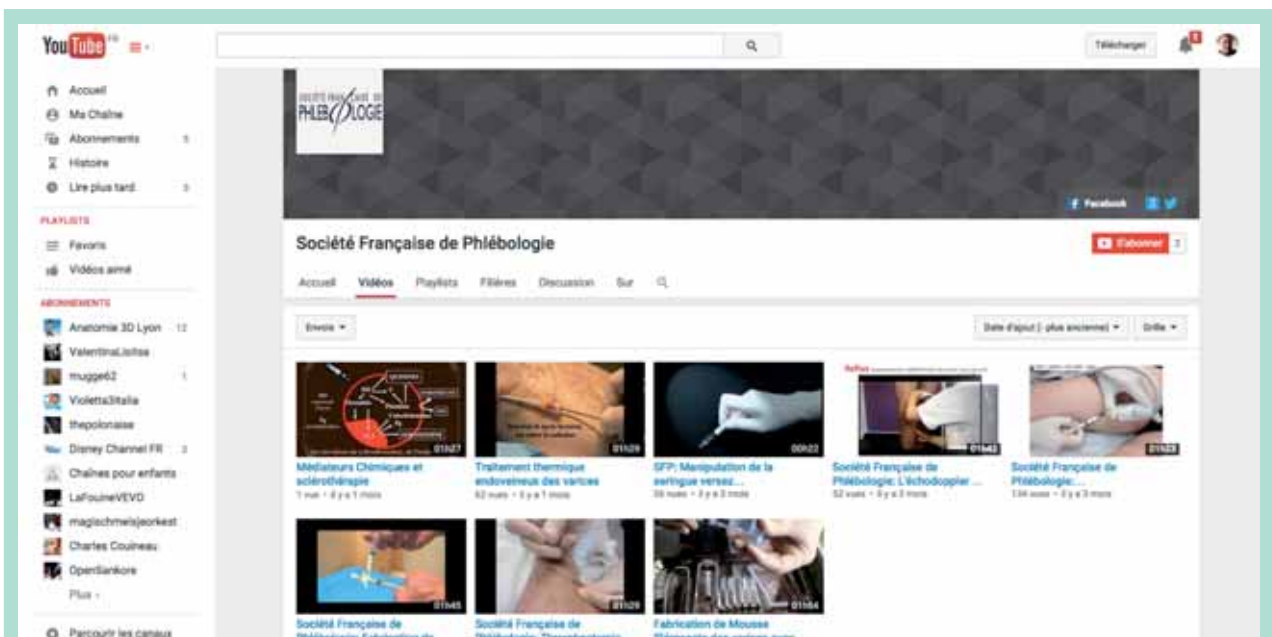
YouTube FR

Télécharger

Accueil
Ma Chaîne
Abonnements 5
Histoire
Lire plus tard 5

PLAYLISTS
Favoris
Vidéos aimé

ABONNEMENTS
Anatomie 3D Lyon 12
ValentinaLisitsa
mugge62 1
Violetta3Italia
thepolonaise
Disney Channel FR 2
Chaînes pour enfants
LaFouineVEVO
magischmelsjeorkest
Charles Couineau
OpenSankore
Plus

Parcourir les canaux

SOCIÉTÉ FRANÇAISE DE PHLÉBOLOGIE

Facebook

Société Française de Phlébologie

S'abonner

Accueil Vidéos Playlists Filières Discussion Sur

Envois

Date d'ajout (: plus ancienne) Grille

01:27
Médiateurs Chimiques et sclérothérapie
1 vue • il y a 1 mois

01:29
Traitement thermique endoveineux des varices
62 vues • il y a 1 mois

00:22
SFP: Manipulation de la seringue versez...
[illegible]

01:42
Société Française de Phlébologie: L'échodoppler ...
52 vues • il y a 3 mois

01:23
Société Française de Phlébologie: ...
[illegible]

01:45
Société Française de Phlébologie: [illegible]

01:29
Société Française de Phlébologie: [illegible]

01:04
Fabrication de Mousse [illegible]